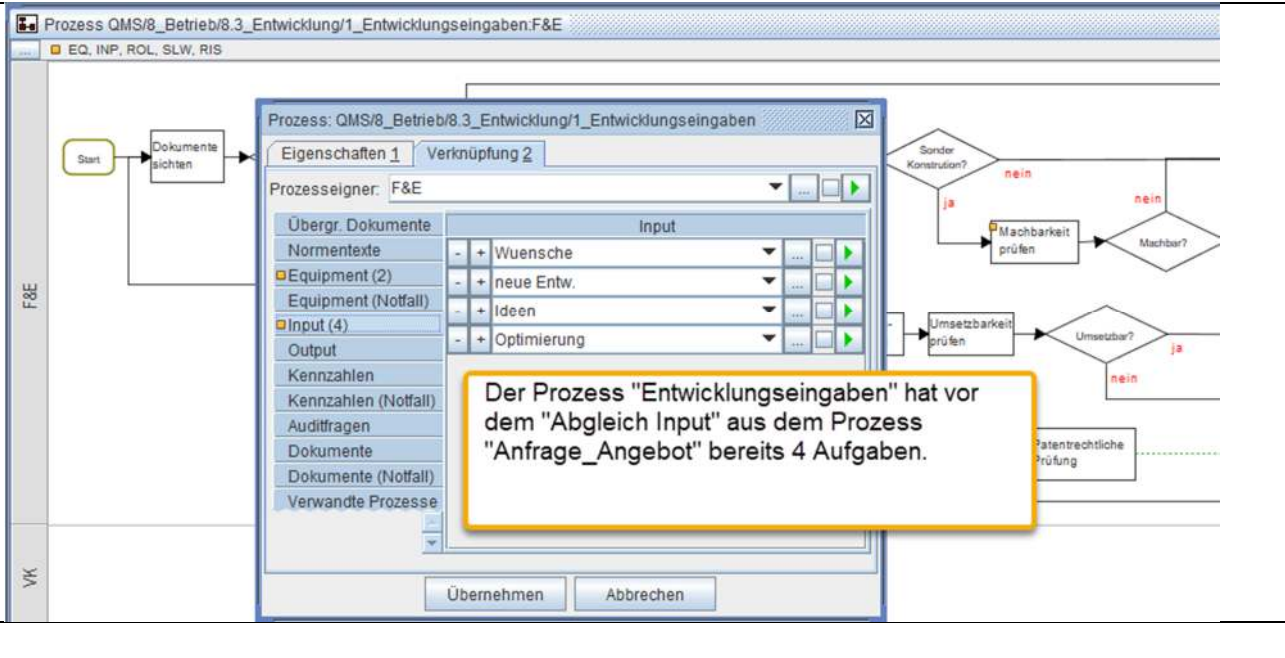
Prozess QMS/8_Betrieb/8.3_Entwicklung/1_Entwicklungseingaben:F&E

EQ, INP, ROL, SLW, RIS

F&E

Start

Dokumente sichten

Sonder Konstrution?

nein

ja

nein

Machbarkeit prüfen

Machbar?

Umsetzbarkeit prüfen

Umsetzbar?

ja

nein

Patentrechtliche Prüfung

VK

Prozess: QMS/8_Betrieb/8.3_Entwicklung/1_Entwicklungseingaben

Eigenschaften 1

Verknüpfung 2

Prozesseigner: F&E

Übergr. Dokumente
Normentexte
Equipment (2)
Equipment (Notfall)
Input (4)
Output
Kennzahlen
Kennzahlen (Notfall)
Auditfragen
Dokumente
Dokumente (Notfall)
Verwandte Prozesse

Input

- + Wuensche
- + neue Entw.
- + Ideen
- + Optimierung

Der Prozess "Entwicklungseingaben" hat vor dem "Abgleich Input" aus dem Prozess "Anfrage_Angebot" bereits 4 Aufgaben.

Übernehmen

Abbrechen